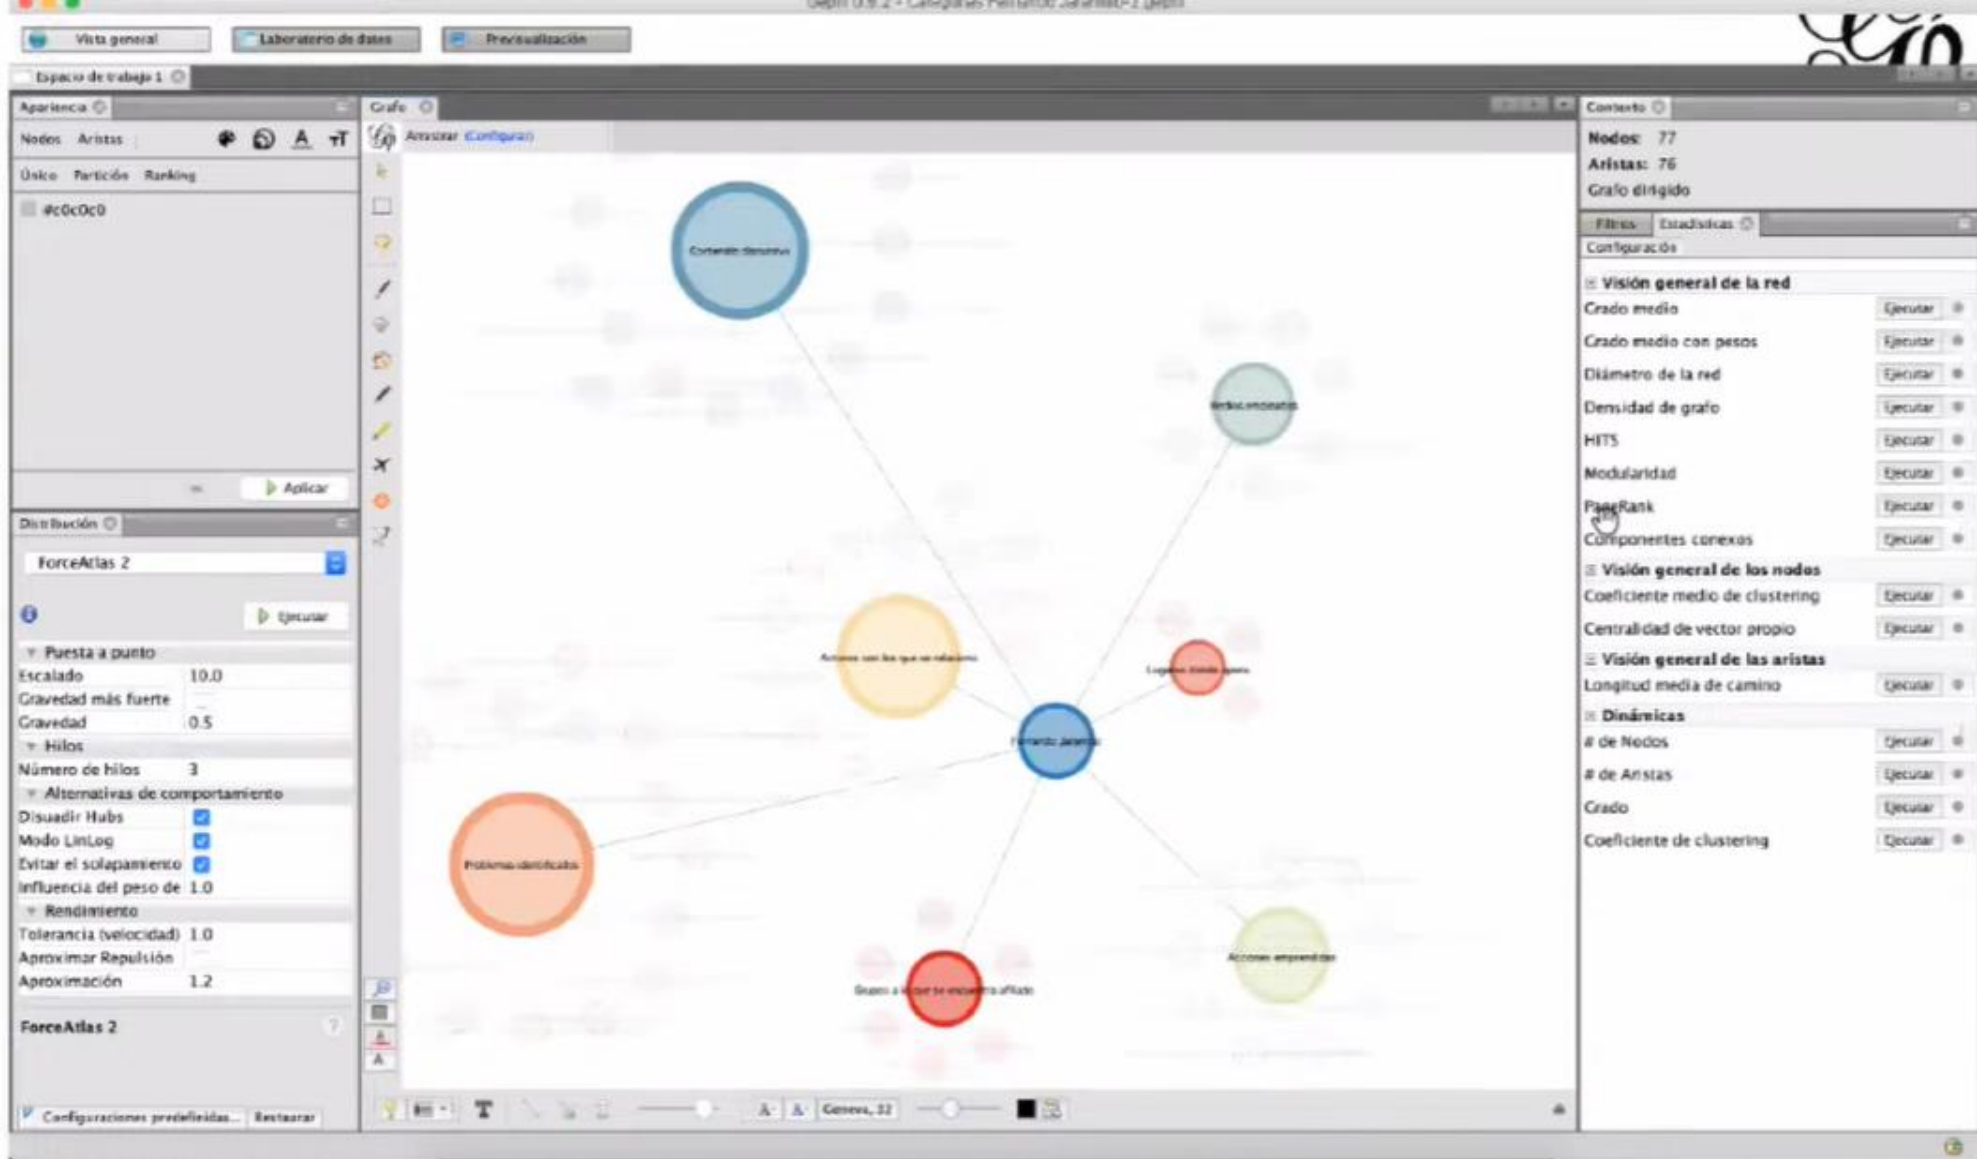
Vista general
Laboratorio de datos
Previsualización
Espacio de trabajo 1

Apariencia
Nodos Aristas
Único Partición Ranking
#c0c0c0
Aplicar

Distribución
ForceAtlas 2
Ejecutar
Puesta a punto
Escalado 10.0
Gravedad más fuerte
Gravedad 0.5
Hilos
Número de hilos 3
Alternativas de comportamiento
Disuadir Hubs
Modo LinLog
Evitar el solapamiento
Influencia del peso de 1.0
Rendimiento
Tolerancia (velocidad) 1.0
Aproximar Repulsión
Aproximación 1.2
ForceAtlas 2
Configuraciones predefinidas... Restaurar

Grafo
Arrastrar (Configurar)
Contenido denuncia
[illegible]
Acciones con los que se relaciona
Lugares donde ocurre
Fernando Jaramillo
Problema identificado
Grupos a los que se encuentra afiliado
Acciones emprendidas
Geneva, 12

Contexto
Nodos: 77
Aristas: 76
Grafo dirigido

Filtros Estadísticas
Configuración
Visión general de la red
Grado medio Ejecutar
Grado medio con pesos Ejecutar
Diámetro de la red Ejecutar
Densidad de grafo Ejecutar
HITS Ejecutar
Modularidad Ejecutar
PageRank Ejecutar
Componentes conexos Ejecutar
Visión general de los nodos
Coeficiente medio de clustering Ejecutar
Centralidad de vector propio Ejecutar
Visión general de las aristas
Longitud media de camino Ejecutar
Dinámicas
# de Nodos Ejecutar
# de Aristas Ejecutar
Grado Ejecutar
Coeficiente de clustering Ejecutar